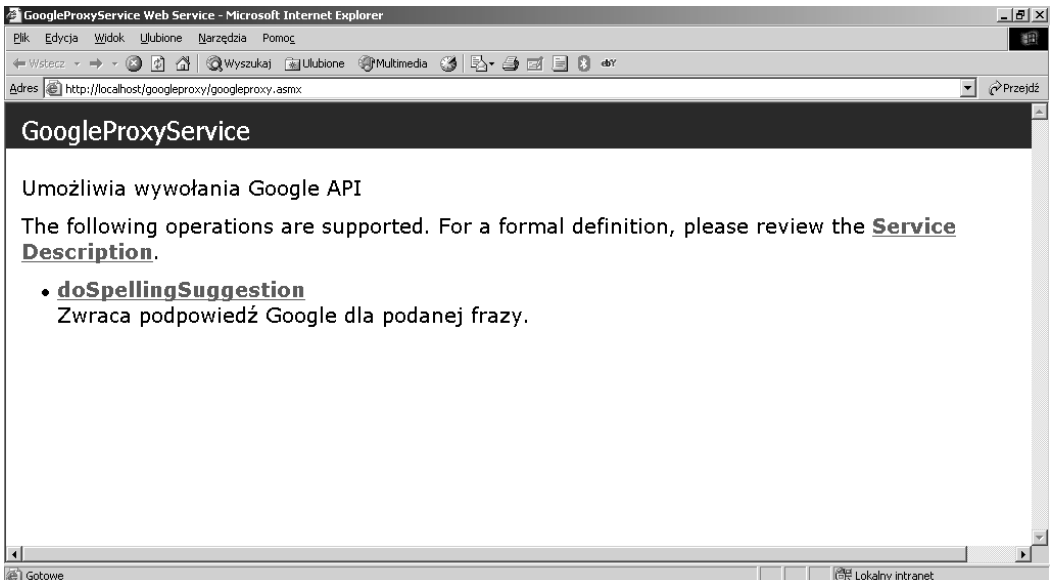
GoogleProxyService Web Service - Microsoft Internet Explorer

Plik Edycja Widok Ulubione Narzędzia Pomoc

Wstecz Wyszukaj Ulubione Multimedia

Adres http://localhost/googleproxy/googleproxy.asmx

Przejdź

GoogleProxyService

Umożliwia wywołania Google API

The following operations are supported. For a formal definition, please review the Service Description.

• doSpellingSuggestion
Zwraca podpowiedź Google dla podanej frazy.

Gotowe

Lokalny intranet